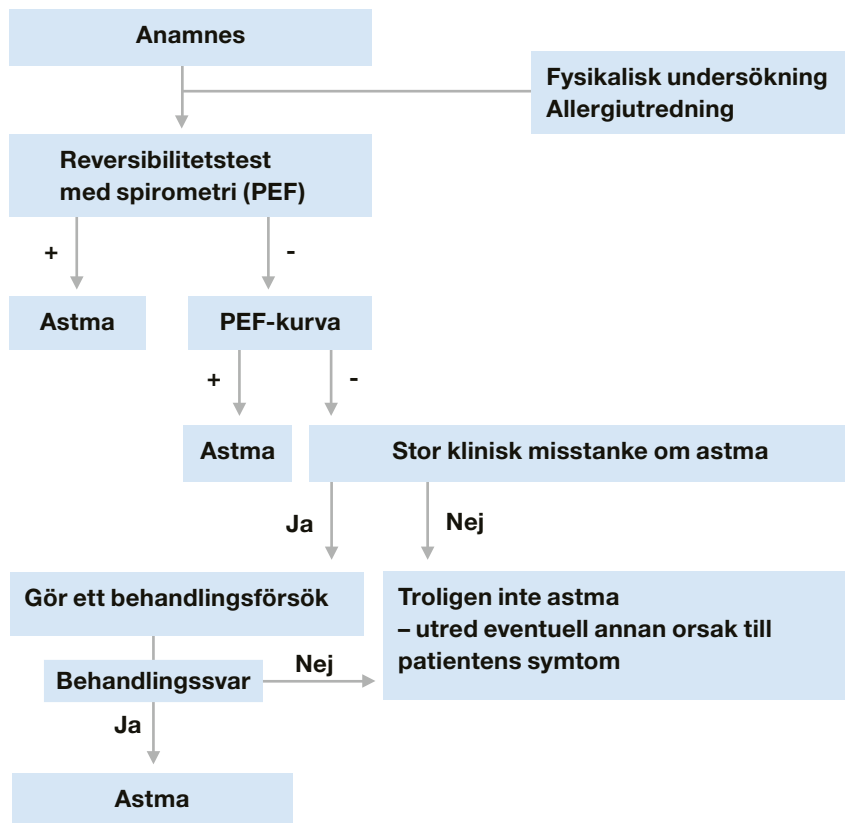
Anamnes

Fysikalisk undersökning
Allergiutredning

Reversibilitetstest
med spirometri (PEF)

+

-

Astma

PEF-kurva

+

-

Astma

Stor klinisk misstanke om astma

Ja

Nej

Gör ett behandlingsförsök

Troligen inte astma
– utred eventuell annan orsak till patientens symtom

Behandlingssvar

Nej

Ja

Astma